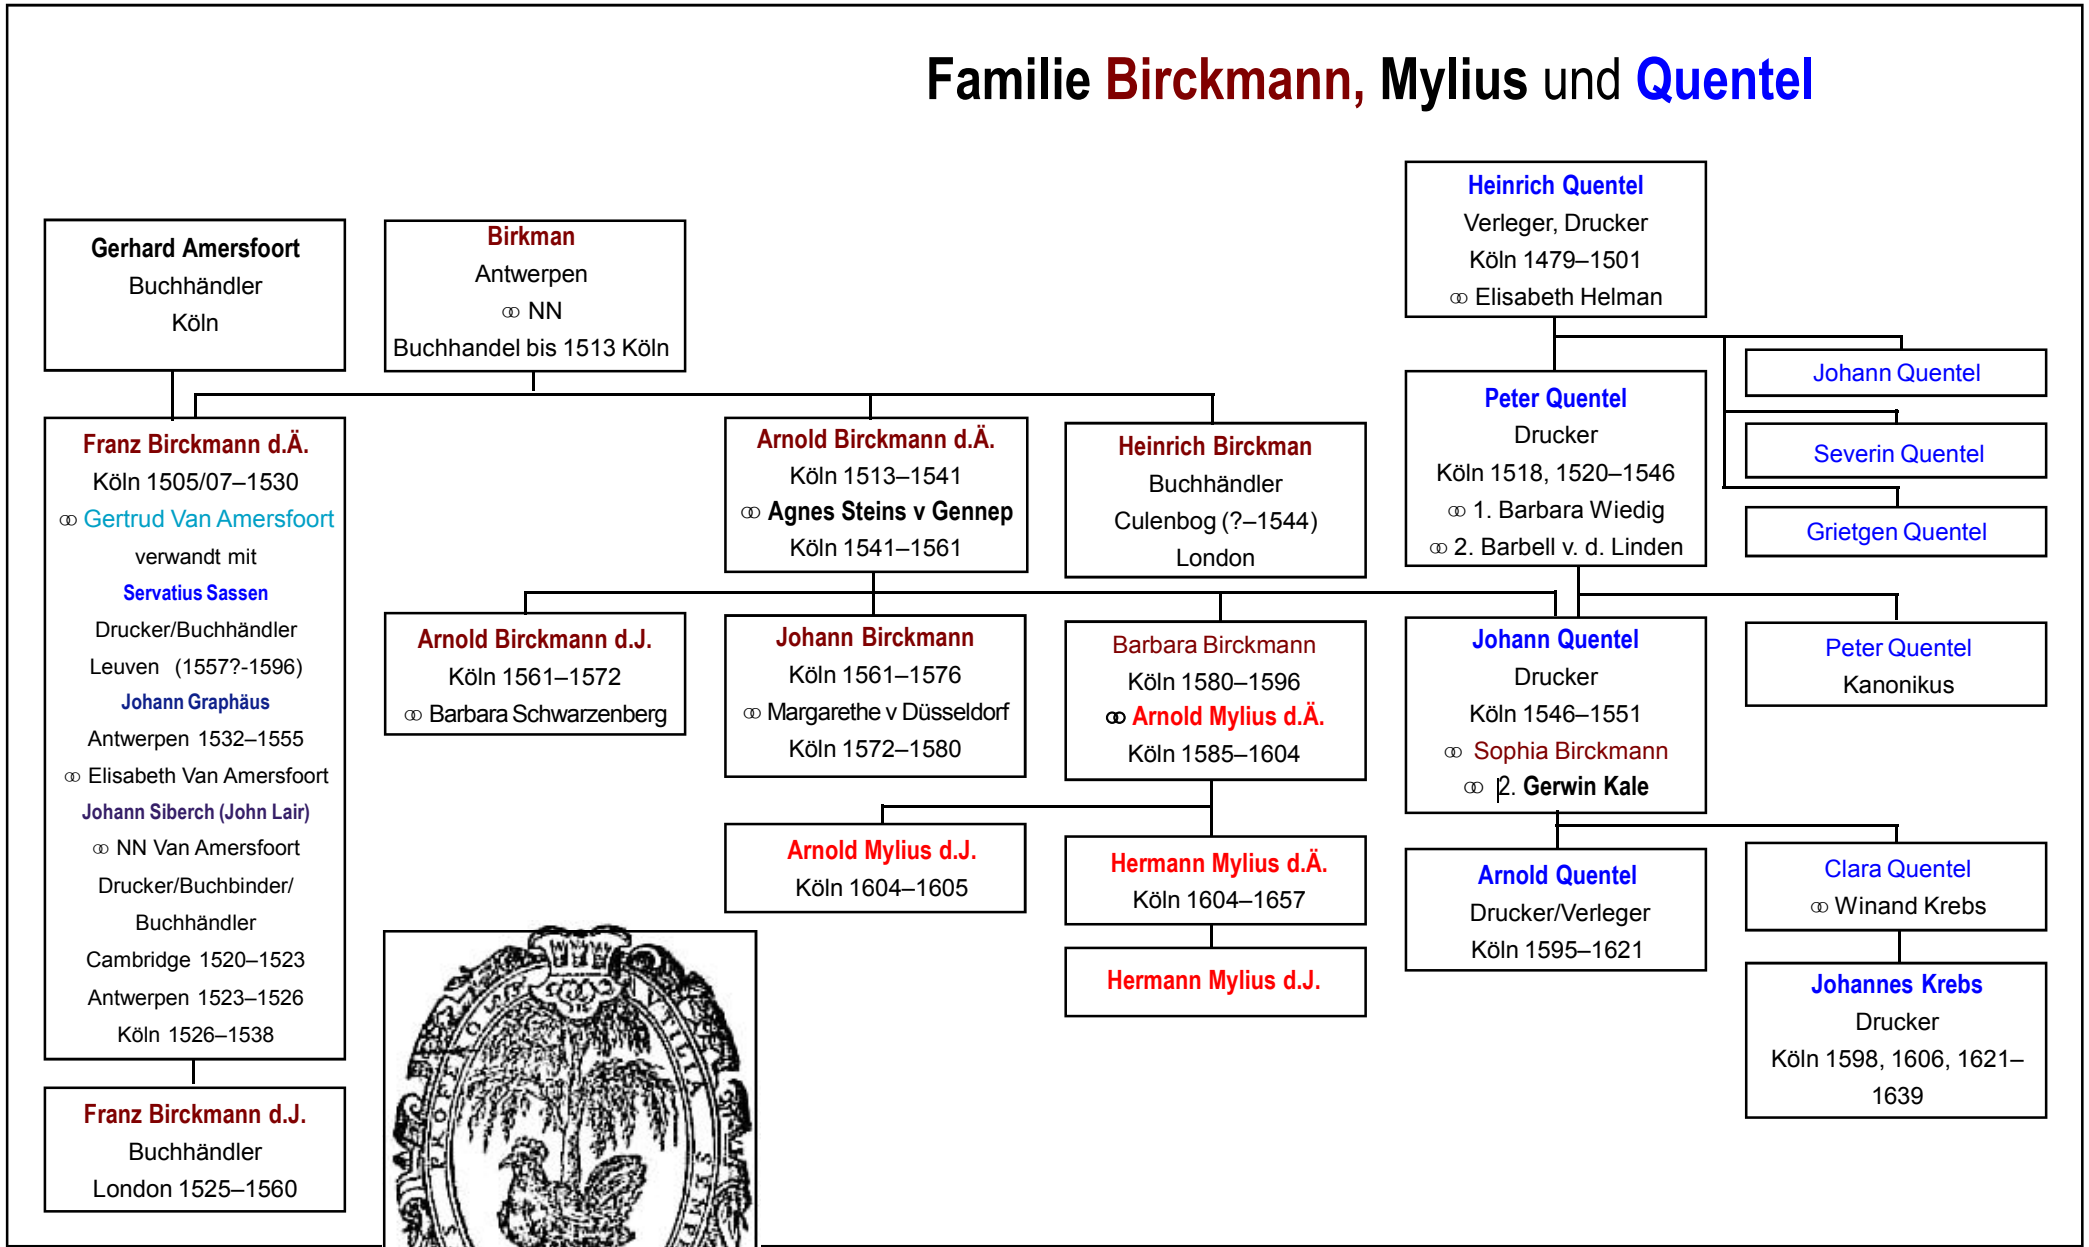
Familie Birckmann, Mylius und Quentel

Gerhard Amersfoort
Buchhändler
Köln

Birkman
Antwerpen
⚭ NN
Buchhandel bis 1513 Köln

Heinrich Quentel
Verleger, Drucker
Köln 1479–1501
⚭ Elisabeth Helman

Johann Quentel

Severin Quentel

Grietgen Quentel

Franz Birckmann d.Ä.
Köln 1505/07–1530
⚭ Gertrud Van Amersfoort
verwandt mit
Servatius Sassen
Drucker/Buchhändler
Leuven (1557?-1596)
Johann Graphäus
Antwerpen 1532–1555
⚭ Elisabeth Van Amersfoort
Johann Siberch (John Lair)
⚭ NN Van Amersfoort
Drucker/Buchbinder/
Buchhändler
Cambridge 1520–1523
Antwerpen 1523–1526
Köln 1526–1538

Arnold Birckmann d.Ä.
Köln 1513–1541
⚭ Agnes Steins v Gennep
Köln 1541–1561

Heinrich Birckman
Buchhändler
Culenbog (?–1544)
London

Peter Quentel
Drucker
Köln 1518, 1520–1546
⚭ 1. Barbara Wiedig
⚭ 2. Barbell v. d. Linden

Arnold Birckmann d.J.
Köln 1561–1572
⚭ Barbara Schwarzenberg

Johann Birckmann
Köln 1561–1576
⚭ Margarethe v Düsseldorf
Köln 1572–1580

Barbara Birckmann
Köln 1580–1596
⚭ Arnold Mylius d.Ä.
Köln 1585–1604

Johann Quentel
Drucker
Köln 1546–1551
⚭ Sophia Birckmann
⚭ 2. Gerwin Kale

Peter Quentel
Kanonikus

Arnold Mylius d.J.
Köln 1604–1605

Hermann Mylius d.Ä.
Köln 1604–1657

Hermann Mylius d.J.

Arnold Quentel
Drucker/Verleger
Köln 1595–1621

Clara Quentel
⚭ Winand Krebs

Johannes Krebs
Drucker
Köln 1598, 1606, 1621–1639

Franz Birckmann d.J.
Buchhändler
London 1525–1560